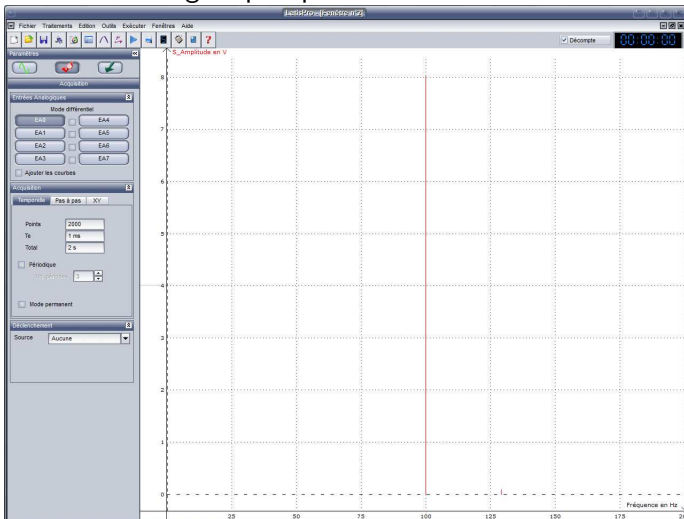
LatisPro - [Fenêtre n°1]

Fichier Traitements Edition Outils Exécuter Fenêtres Aide

Décompte

00:00:00

Paramètres

Acquisition

Entrées Analogiques

Mode différentiel

EA0 EA4
EA1 EA5
EA2 EA6
EA3 EA7

Ajuster les courbes

Acquisition

Temporelle Pas à pas XY

Points 2000
Te 1 ms
Total 2 s

Périodique

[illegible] 3

Mode permanent

Déclenchement

Source Aucune

S_Amplitude en V

8
7
6
5
4
3
2
1
0

25 50 75 100 125 150 175 2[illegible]

Fréquence en Hz